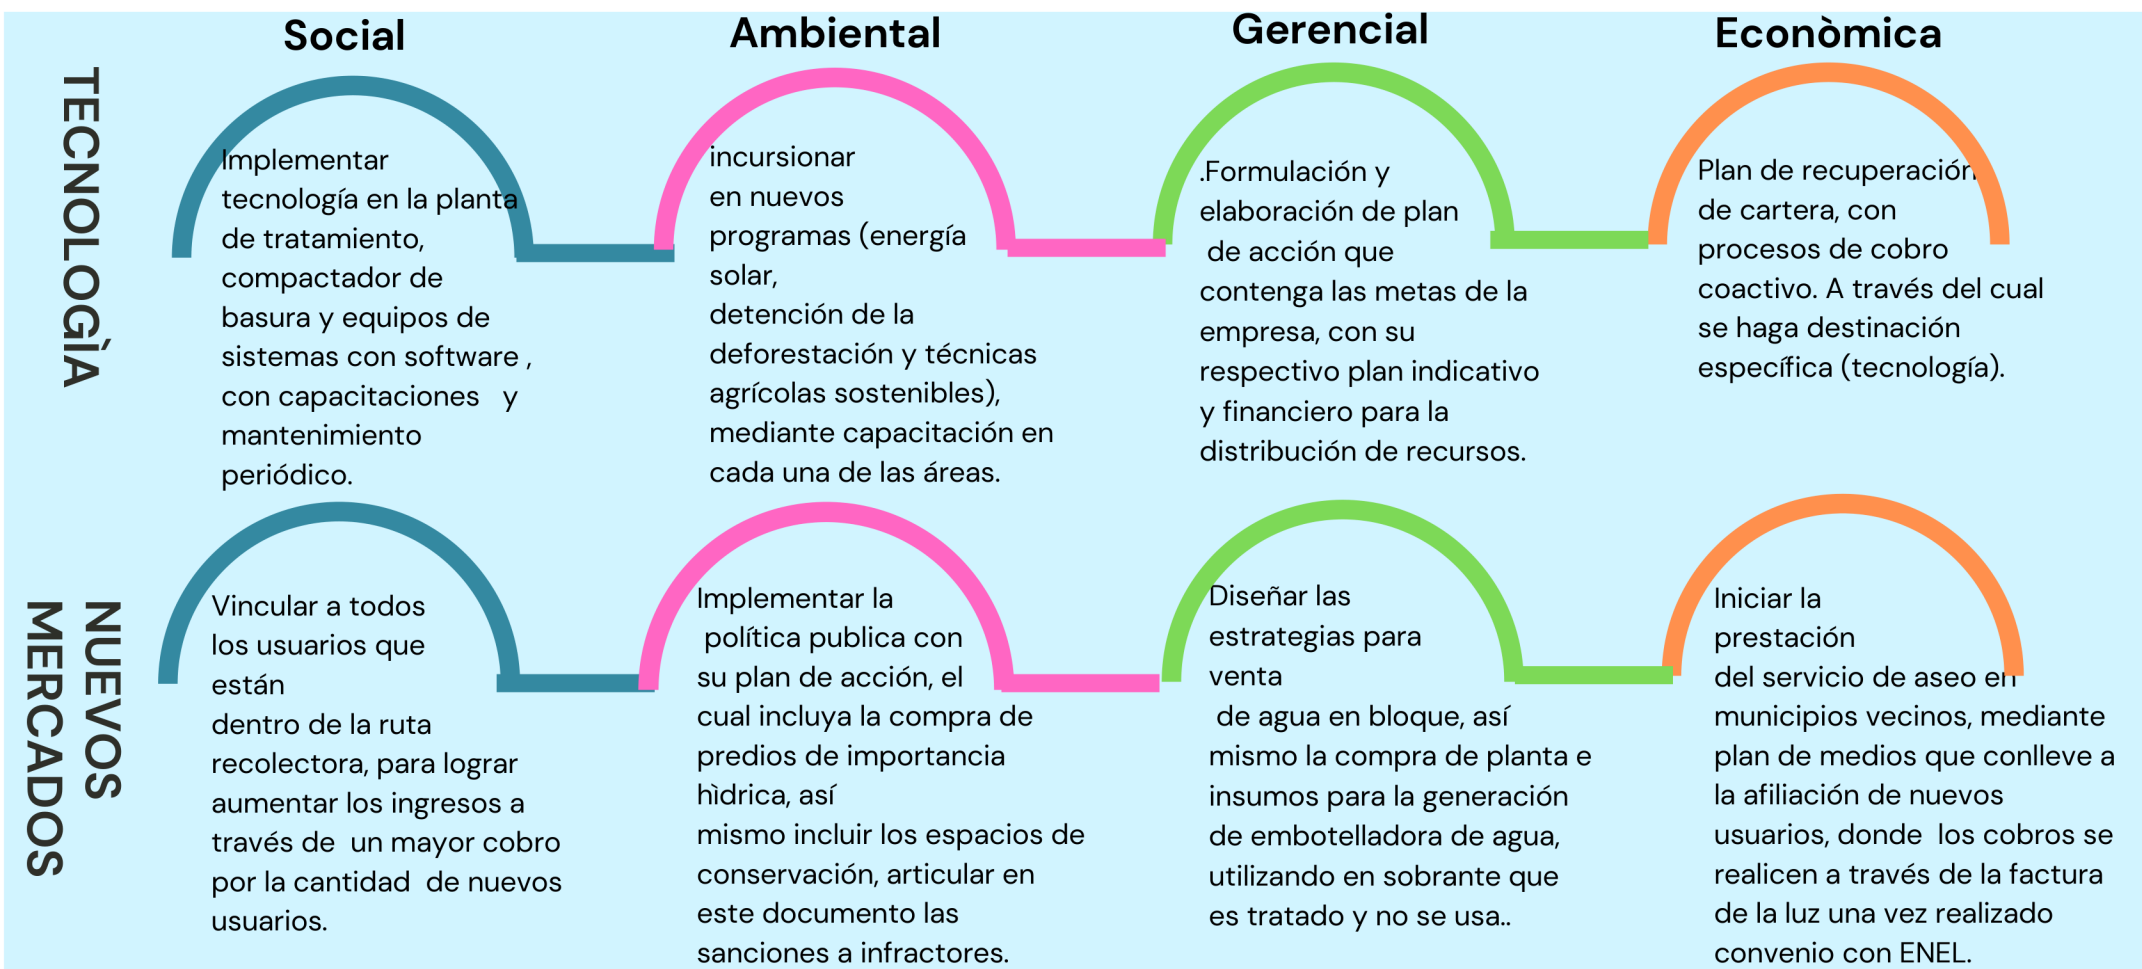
Social

Ambiental

Gerencial

Econòmica

TECNOLOGìA

Implementar tecnología en la planta de tratamiento, compactador de basura y equipos de sistemas con software , con capacitaciones y mantenimiento periódico.

incursionar en nuevos programas (energía solar, detención de la deforestación y técnicas agrícolas sostenibles), mediante capacitación en cada una de las áreas.

.Formulación y elaboración de plan de acción que contenga las metas de la empresa, con su respectivo plan indicativo y financiero para la distribución de recursos.

Plan de recuperación de cartera, con procesos de cobro coactivo. A través del cual se haga destinación específica (tecnología).

NUEVOS MERCADOS

Vincular a todos los usuarios que están dentro de la ruta recolectora, para lograr aumentar los ingresos a través de un mayor cobro por la cantidad de nuevos usuarios.

Implementar la política publica con su plan de acción, el cual incluya la compra de predios de importancia hìdrica, así mismo incluir los espacios de conservación, articular en este documento las sanciones a infractores.

Diseñar las estrategias para venta de agua en bloque, así mismo la compra de planta e insumos para la generación de embotelladora de agua, utilizando en sobrante que es tratado y no se usa..

Iniciar la prestación del servicio de aseo en municipios vecinos, mediante plan de medios que conlleve a la afiliación de nuevos usuarios, donde los cobros se realicen a través de la factura de la luz una vez realizado convenio con ENEL.